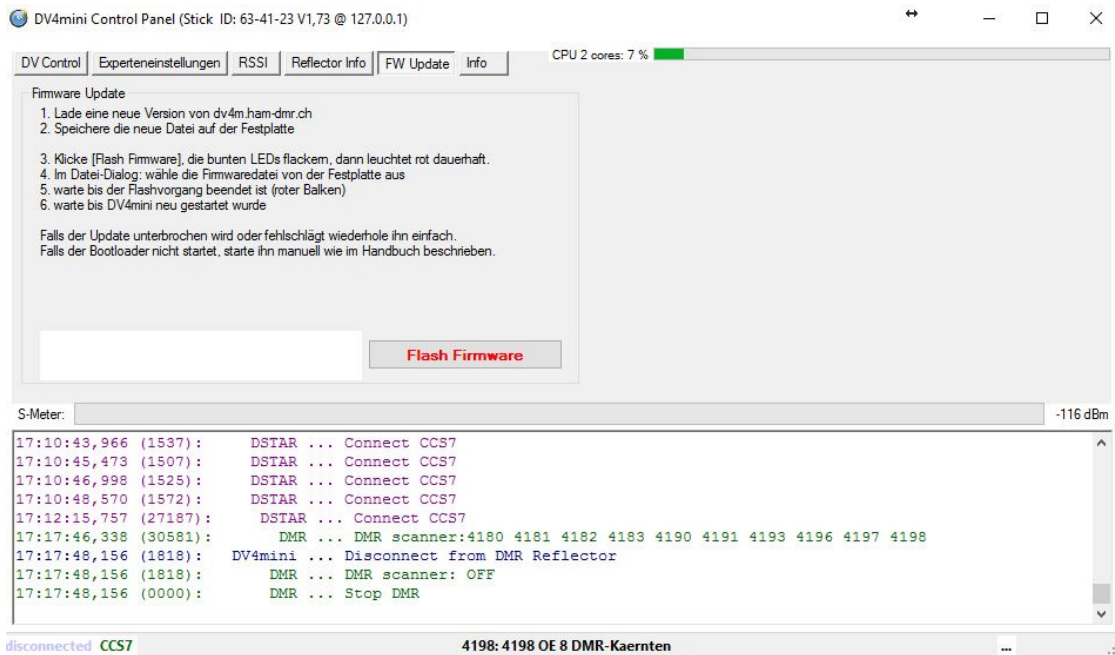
DV4mini Control Panel (Stick ID: 63-41-23 V1,73 @ 127.0.0.1)

DV Control | Experteneinstellungen | RSSI | Reflector Info | FW Update | Info

CPU 2 cores: 7 %

Firmware Update
1. Lade eine neue Version von dv4m.ham-dmr.ch
2. Speichere die neue Datei auf der Festplatte

3. Klicke [Flash Firmware], die bunten LEDs flackern, dann leuchtet rot dauerhaft.
4. Im Datei-Dialog: wähle die Firmwaredatei von der Festplatte aus
5. warte bis der Flashvorgang beendet ist (roter Balken)
6. warte bis DV4mini neu gestartet wurde

Falls der Update unterbrochen wird oder fehlschlägt wiederhole ihn einfach.
Falls der Bootloader nicht startet, starte ihn manuell wie im Handbuch beschrieben.

Flash Firmware

S-Meter:
-116 dBm

17:10:43,966 (1537): DSTAR ... Connect CCS7
17:10:45,473 (1507): DSTAR ... Connect CCS7
17:10:46,998 (1525): DSTAR ... Connect CCS7
17:10:48,570 (1572): DSTAR ... Connect CCS7
17:12:15,757 (27187): DSTAR ... Connect CCS7
17:17:46,338 (30581): DMR ... DMR scanner:4180 4181 4182 4183 4190 4191 4193 4196 4197 4198
17:17:48,156 (1818): DV4mini ... Disconnect from DMR Reflector
17:17:48,156 (1818): DMR ... DMR scanner: OFF
17:17:48,156 (0000): DMR ... Stop DMR

disconnected CCS7
4198: 4198 OE 8 DMR-Kaernten
...